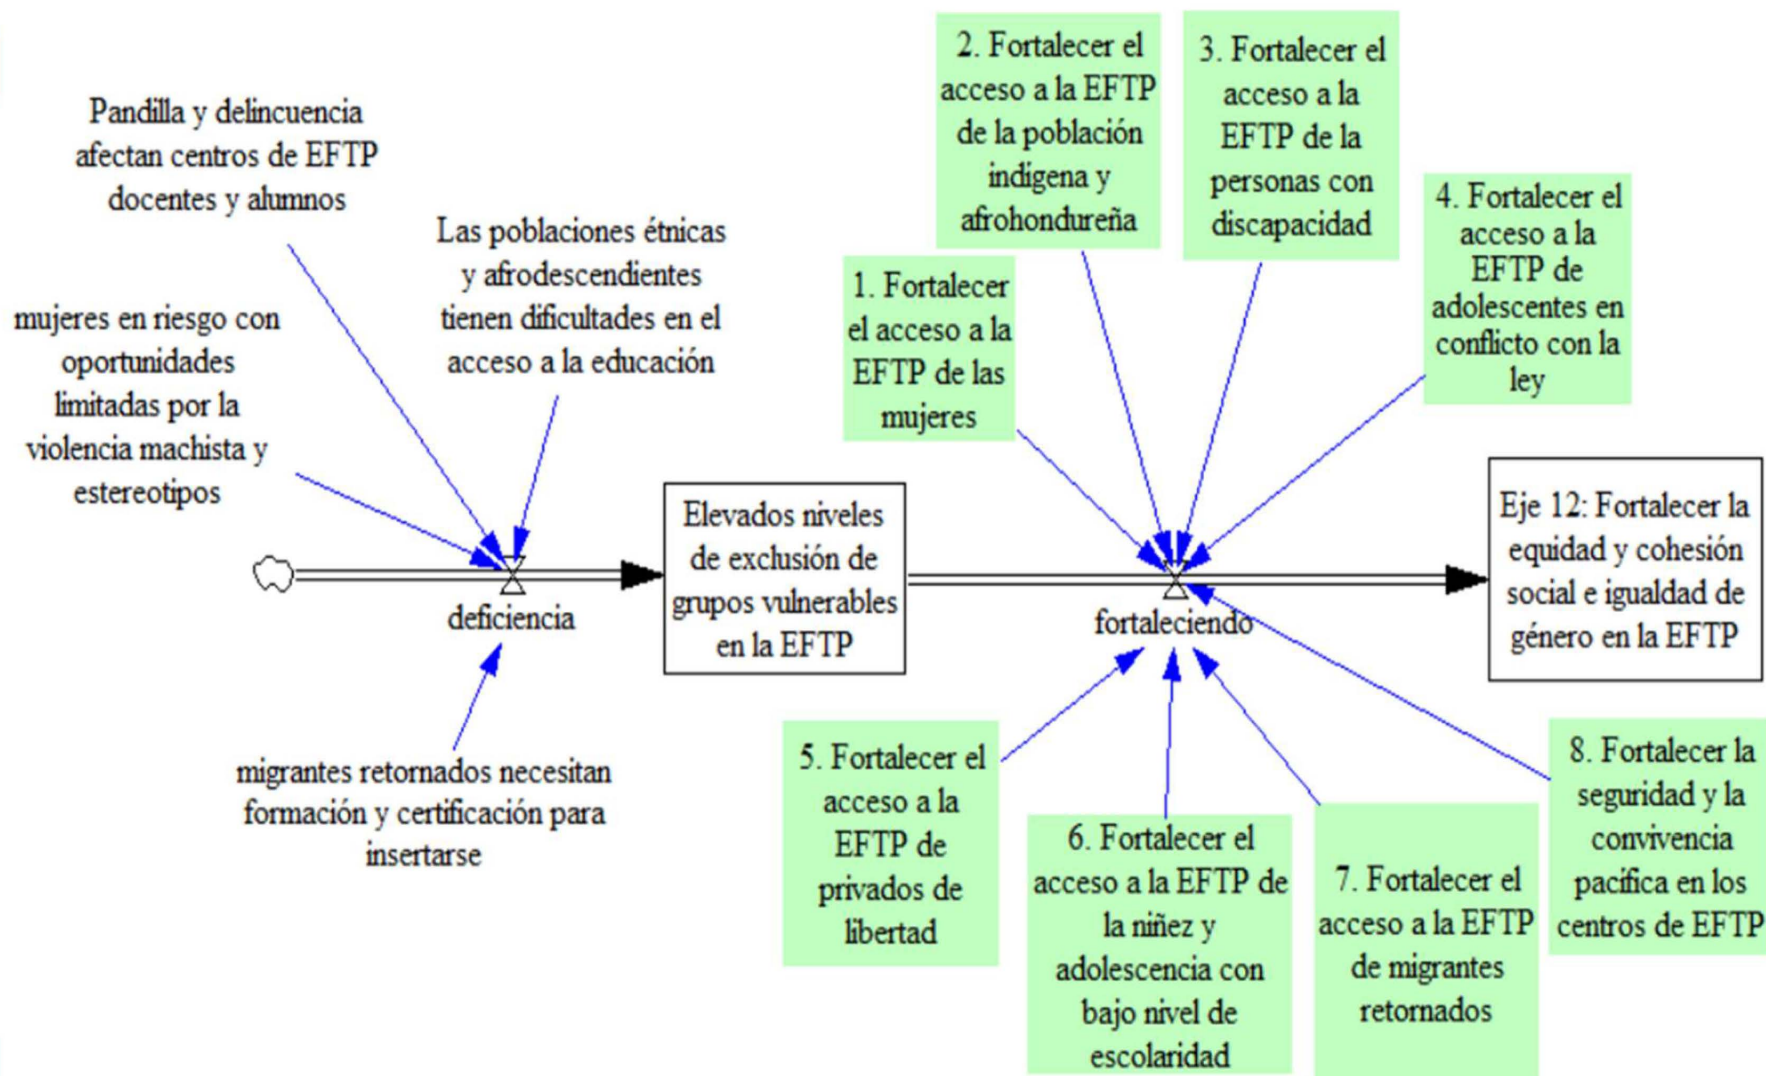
Pandilla y delincuencia afectan centros de EFTP docentes y alumnos

Las poblaciones étnicas y afrodescendientes tienen dificultades en el acceso a la educación

mujeres en riesgo con oportunidades limitadas por la violencia machista y estereotipos

deficiencia

migrantes retornados necesitan formación y certificación para insertarse

Elevados niveles de exclusión de grupos vulnerables en la EFTP

2. Fortalecer el acceso a la EFTP de la población indigena y afrohondureña

3. Fortalecer el acceso a la EFTP de la personas con discapacidad

1. Fortalecer el acceso a la EFTP de las mujeres

4. Fortalecer el acceso a la EFTP de adolescentes en conflicto con la ley

fortaleciendo

Eje 12: Fortalecer la equidad y cohesión social e igualdad de género en la EFTP

5. Fortalecer el acceso a la EFTP de privados de libertad

6. Fortalecer el acceso a la EFTP de la niñez y adolescencia con bajo nivel de escolaridad

7. Fortalecer el acceso a la EFTP de migrantes retornados

8. Fortalecer la seguridad y la convivencia pacifica en los centros de EFTP